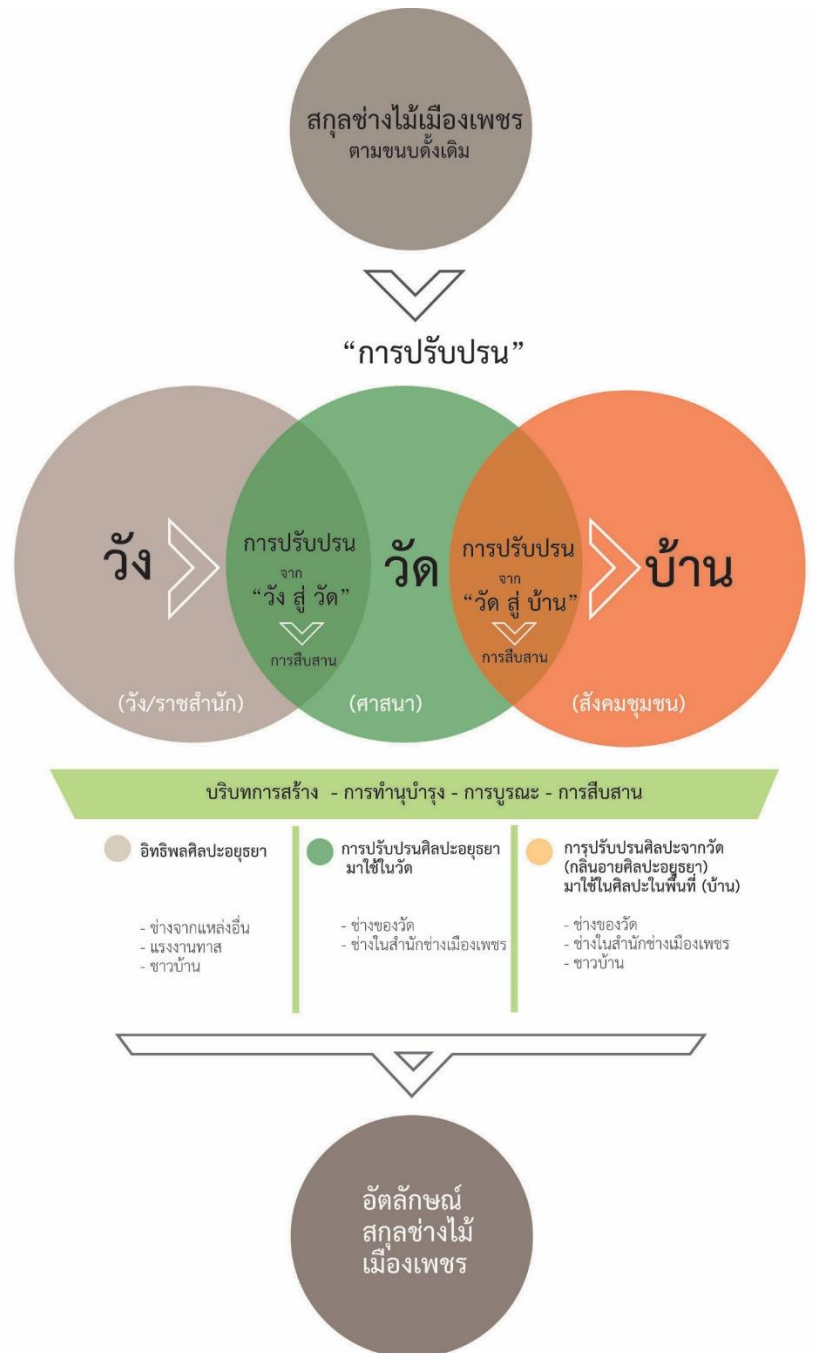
สกุลช่างไม้เมืองเพชร
ตามขนบดั้งเดิม

“การปรับปรน”

วัง

การปรับปรน
จาก
“วัง สู่ วัด”
การสืบสาน

วัด

การปรับปรน
จาก
“วัด สู่ บ้าน”
การสืบสาน

บ้าน

(วัง/ราชสำนัก)

(ศาสนา)

(สังคมชุมชน)

บริบทการสร้าง - การทำนุบำรุง - การบูรณะ - การสืบสาน

อิทธิพลศิลปะอยุธยา

- ช่างจากแหล่งอื่น
- แรงงานทาส
- ชาวบ้าน

การปรับปรนศิลปะอยุธยา
มาใช้ในวัด

- ช่างของวัด
- ช่างในสำนักช่างเมืองเพชร

การปรับปรนศิลปะจากวัด
(กลิ่นอายศิลปะอยุธยา)
มาใช้ในศิลปะในพื้นที่ (บ้าน)

- ช่างของวัด
- ช่างในสำนักช่างเมืองเพชร
- ชาวบ้าน

อัตลักษณ์
สกุลช่างไม้
เมืองเพชร